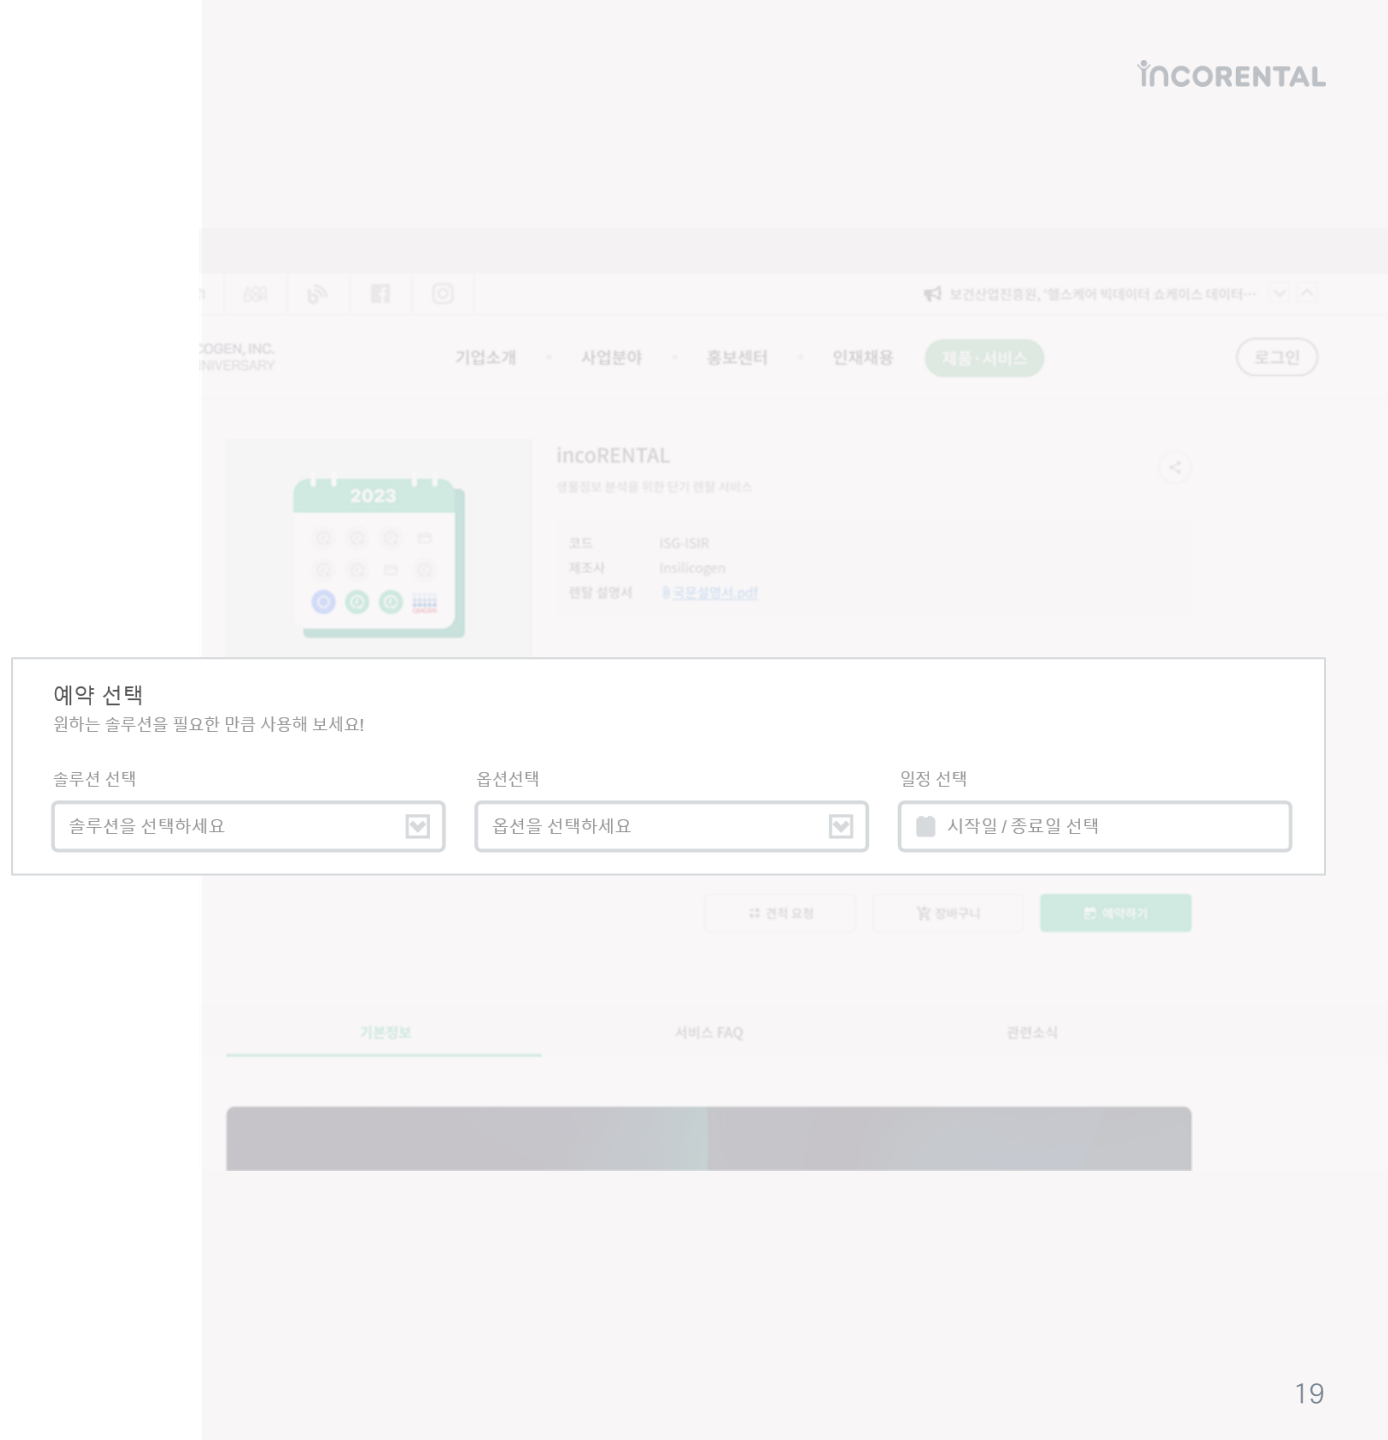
incoRENTAL

보건산업진흥원, '헬스케어 빅데이터 쇼케이스 데이터···

COGEN, INC.
NIVERSARY

기업소개 사업분야 홍보센터 인재채용 제품·서비스 로그인

2023

incoRENTAL
생물정보 분석을 위한 단기 렌탈 서비스

| 코드 | ISG-ISIR |
|---|---|
| 제조사 | Insilicogen |
| 렌탈 설명서 | 국문설명서.pdf |

예약 선택
원하는 솔루션을 필요한 만큼 사용해 보세요!

솔루션 선택
솔루션을 선택하세요

옵션선택
옵션을 선택하세요

일정 선택
시작일 / 종료일 선택

견적 요청 장바구니 예약하기

기본정보 서비스 FAQ 관련소식

19